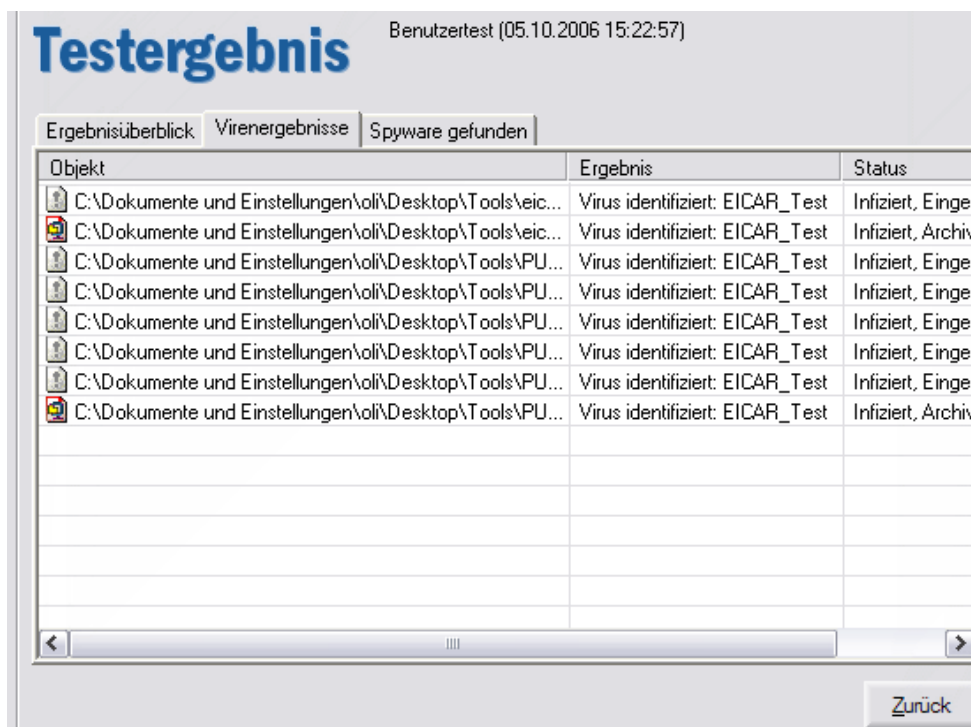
Testergebnis

Benutzertest (05.10.2006 15:22:57)

Ergebnisüberblick | Virenergebnisse | Spyware gefunden

| Objekt | Ergebnis | Status |
|---|---|---|
| C:\Dokumente und Einstellungen\oli\Desktop\Tools\eic... | Virus identifiziert: EICAR_Test | Infiziert, Einge |
| C:\Dokumente und Einstellungen\oli\Desktop\Tools\eic... | Virus identifiziert: EICAR_Test | Infiziert, Archiv |
| C:\Dokumente und Einstellungen\oli\Desktop\Tools\PU... | Virus identifiziert: EICAR_Test | Infiziert, Einge |
| C:\Dokumente und Einstellungen\oli\Desktop\Tools\PU... | Virus identifiziert: EICAR_Test | Infiziert, Einge |
| C:\Dokumente und Einstellungen\oli\Desktop\Tools\PU... | Virus identifiziert: EICAR_Test | Infiziert, Einge |
| C:\Dokumente und Einstellungen\oli\Desktop\Tools\PU... | Virus identifiziert: EICAR_Test | Infiziert, Einge |
| C:\Dokumente und Einstellungen\oli\Desktop\Tools\PU... | Virus identifiziert: EICAR_Test | Infiziert, Einge |
| C:\Dokumente und Einstellungen\oli\Desktop\Tools\PU... | Virus identifiziert: EICAR_Test | Infiziert, Archiv |

Zurück